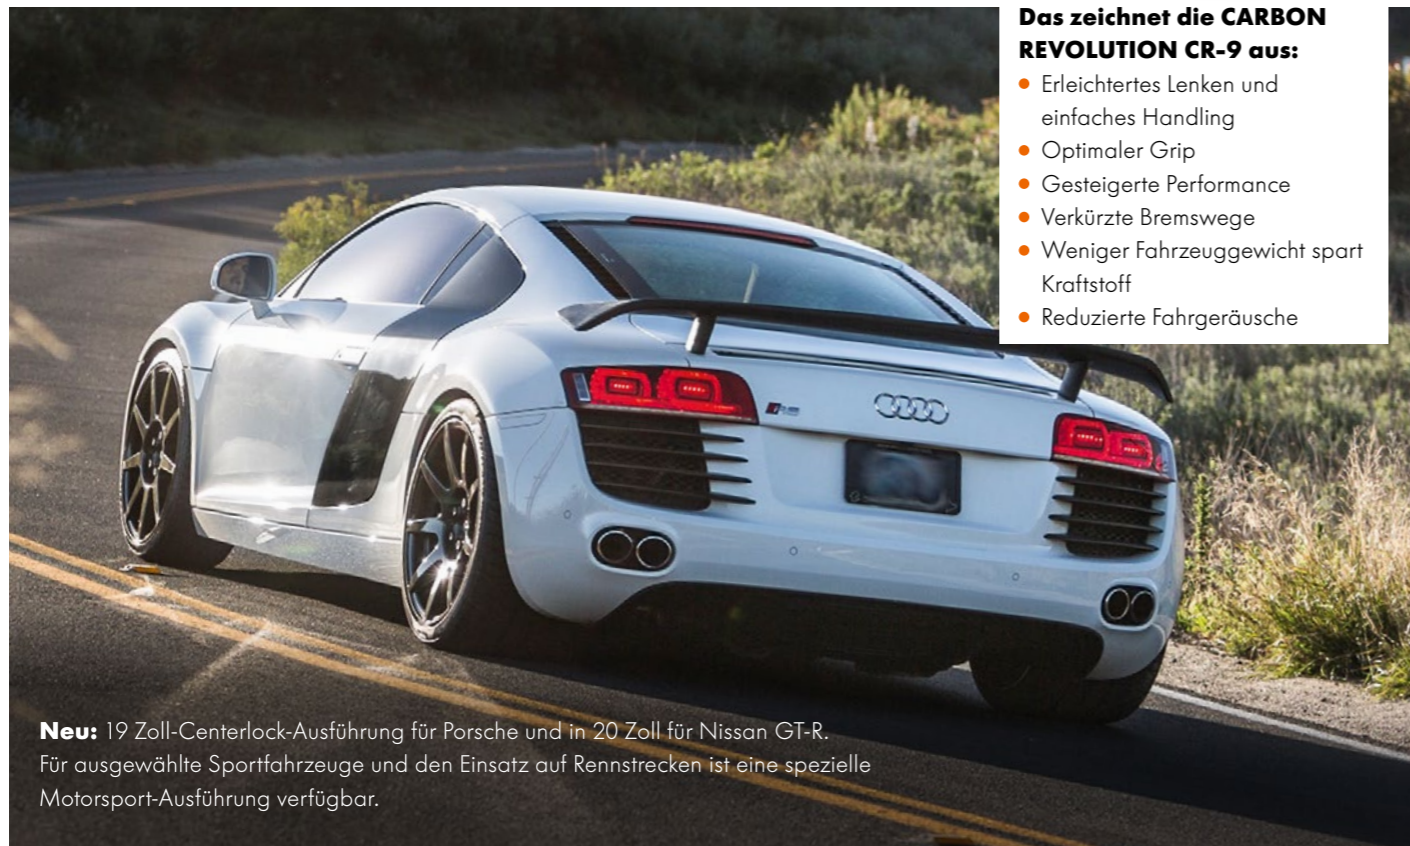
**Das zeichnet die CARBON REVOLUTION CR-9 aus:**

- Erleichtertes Lenken und einfaches Handling
- Optimaler Grip
- Gesteigerte Performance
- Verkürzte Bremswege
- Weniger Fahrzeuggewicht spart Kraftstoff
- Reduzierte Fahrgeräusche

**Neu:** 19 Zoll-Centerlock-Ausführung für Porsche und in 20 Zoll für Nissan GT-R. Für ausgewählte Sportfahrzeuge und den Einsatz auf Rennstrecken ist eine spezielle Motorsport-Ausführung verfügbar.